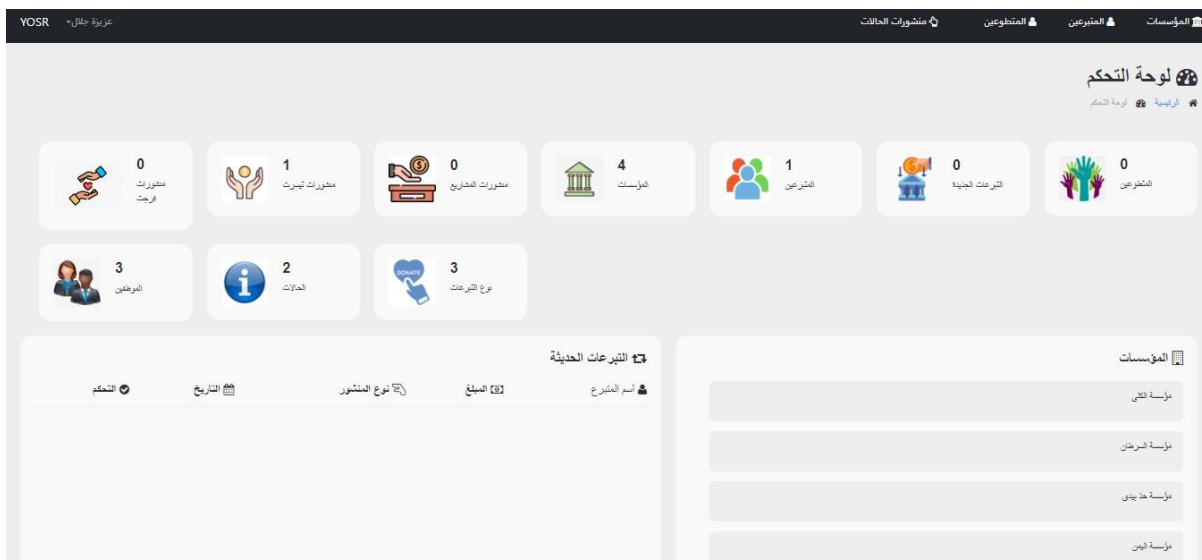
YOSR عزيزة جلال

المؤسسات المتبرعين المتطوعين منشورات الحالات

لوحة التحكم

الرئيسية لوحة التحكم

0 المتطوعين

0 التبرعات الجديدة

1 المتبرعين

4 المؤسسات

0 منشورات المشاريع

1 منشورات تيسرت

0 منشورات فرجت

3 نوع التبرعات

2 الحالات

3 الموظفين

المؤسسات

مؤسسة الكلى

مؤسسة السرطان

مؤسسة خذ بيدي

مؤسسة اليمن

التبرعات الحديثة

أسم المتبرع | المبلغ | نوع المنشور | التاريخ | التحكم